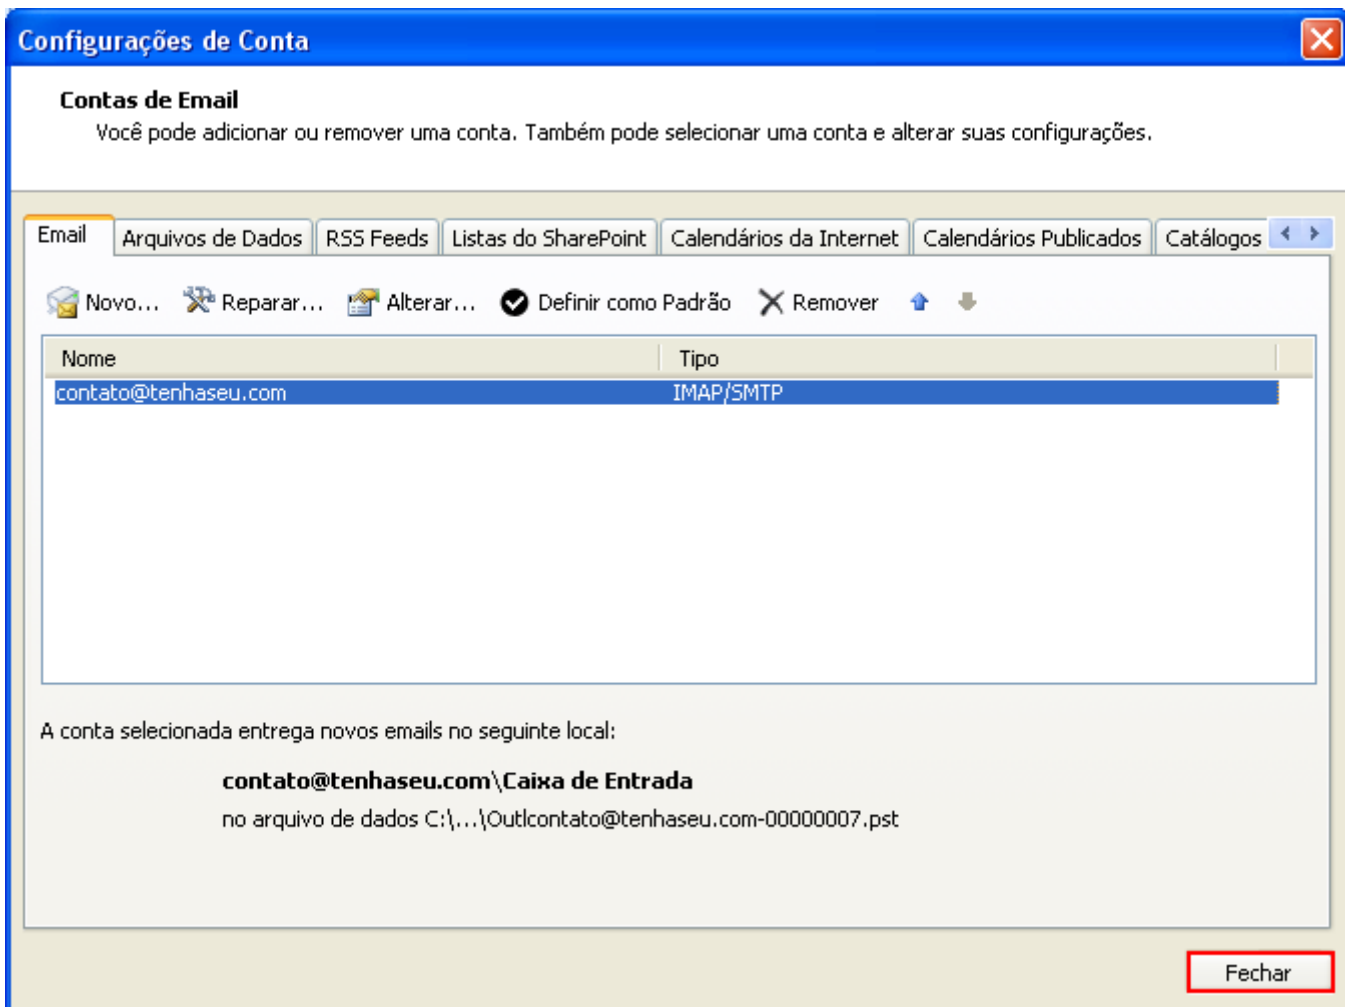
Configurações de Conta

Contas de Email
Você pode adicionar ou remover uma conta. Também pode selecionar uma conta e alterar suas configurações.

Email | Arquivos de Dados | RSS Feeds | Listas do SharePoint | Calendários da Internet | Calendários Publicados | Catálogos

Novo... Reparar... Alterar... Definir como Padrão Remover

| Nome | Tipo |
|---|---|
| contato@tenhaseu.com | IMAP/SMTP |

A conta selecionada entrega novos emails no seguinte local:

contato@tenhaseu.com\Caixa de Entrada
no arquivo de dados C:\...\Outlcontato@tenhaseu.com-00000007.pst

Fechar